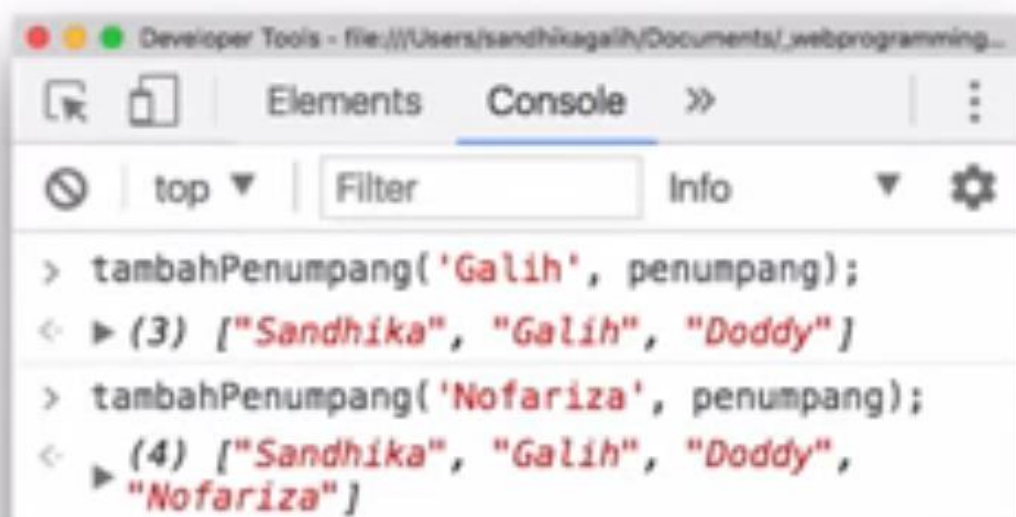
Developer Tools - file:///Users/sandhikagalih/Documents/_webprogramming...

Elements Console »

top ▼ Filter Info ▼

> tambahPenumpang('Galih', penumpang);
< ▶ (3) ["Sandhika", "Galih", "Doddy"]
> tambahPenumpang('Nofariza', penumpang);
< ▶ (4) ["Sandhika", "Galih", "Doddy", "Nofariza"]